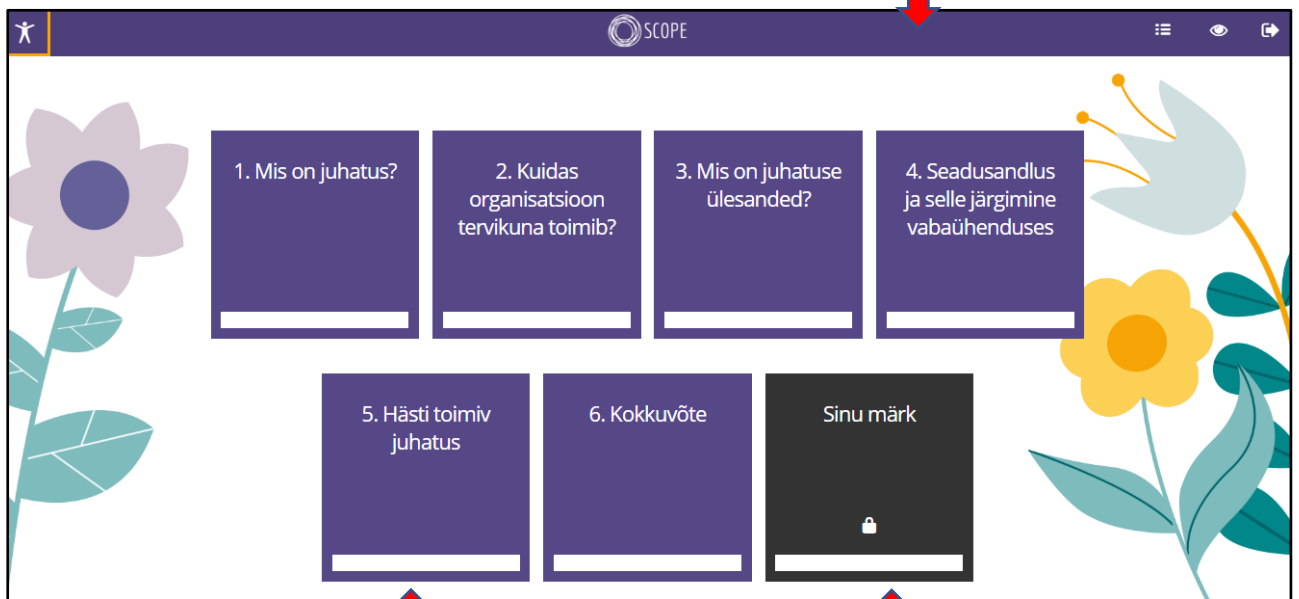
SCOPE

1. Mis on juhatus?

2. Kuidas organisatsioon tervikuna toimib?

3. Mis on juhatuse ülesanded?

4. Seadusandlus ja selle järgimine vabaühenduses

5. Hästi toimiv juhatus

6. Kokkuvõte

Sinu märk